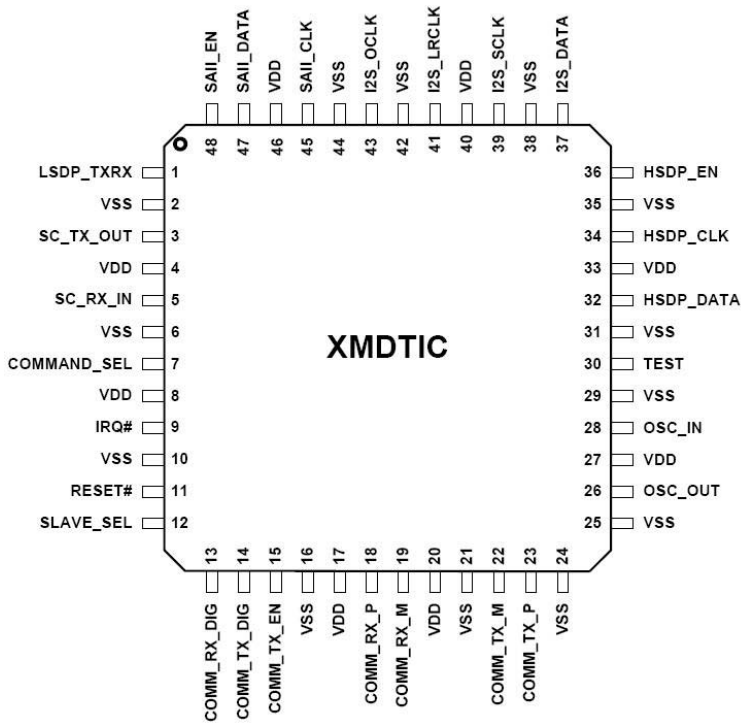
SAII_EN 48
SAII_DATA 47
VDD 46
SAII_CLK 45
VSS 44
I2S_OCLK 43
VSS 42
I2S_LRCLK 41
VDD 40
I2S_SCLK 39
VSS 38
I2S_DATA 37

LSDP_TXRX 1
VSS 2
SC_TX_OUT 3
VDD 4
SC_RX_IN 5
VSS 6
COMMAND_SEL 7
VDD 8
IRQ# 9
VSS 10
RESET# 11
SLAVE_SEL 12

XMDTIC

36 HSDP_EN
35 VSS
34 HSDP_CLK
33 VDD
32 HSDP_DATA
31 VSS
30 TEST
29 VSS
28 OSC_IN
27 VDD
26 OSC_OUT
25 VSS

13 COMM_RX_DIG
14 COMM_TX_DIG
15 COMM_TX_EN
16 VSS
17 VDD
18 COMM_RX_P
19 COMM_RX_M
20 VDD
21 VSS
22 COMM_TX_M
23 COMM_TX_P
24 VSS